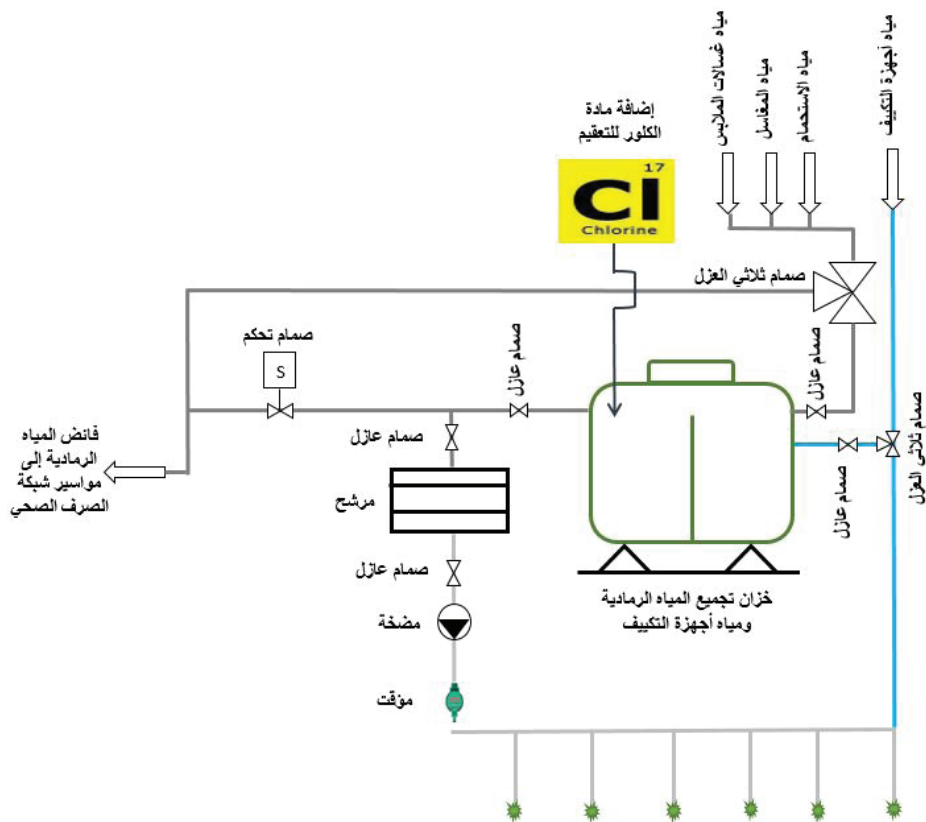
مياه غسالات الملابس
مياه المغاسل
مياه الاستحمام
مياه أجهزة التكييف

إضافة مادة الكلور للتعقيم

17
Cl
Chlorine

صمام ثلاثي العزل

صمام تحكم
S

صمام عازل

صمام عازل

صمام عازل

فائض المياه الرمادية إلى مواسير شبكة الصرف الصحي

صمام عازل

مرشح

صمام عازل

مضخة

مؤقت

خزان تجميع المياه الرمادية ومياه أجهزة التكييف

صمام عازل

صمام ثلاثي العزل